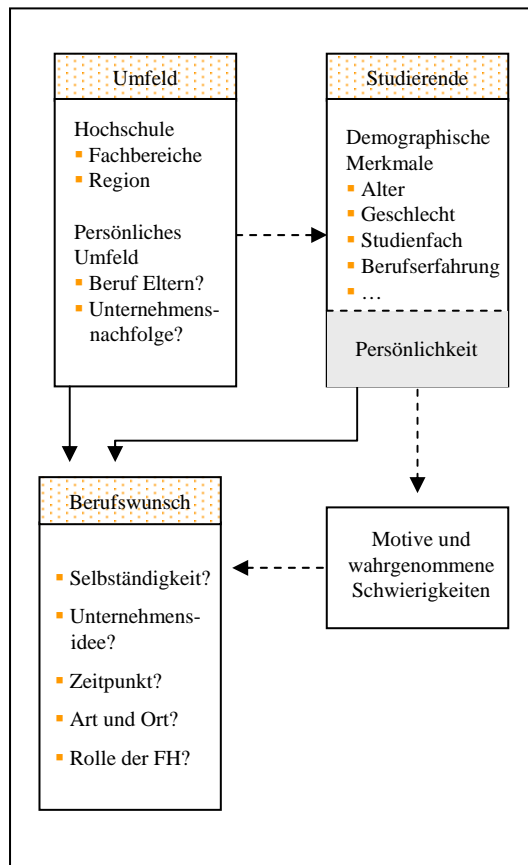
Umfeld

Hochschule
- Fachbereiche
- Region

Persönliches Umfeld
- Beruf Eltern?
- Unternehmensnachfolge?

Studierende

Demographische Merkmale
- Alter
- Geschlecht
- Studienfach
- Berufserfahrung
- …

Persönlichkeit

Berufswunsch

- Selbständigkeit?
- Unternehmensidee?
- Zeitpunkt?
- Art und Ort?
- Rolle der FH?

Motive und wahrgenommene Schwierigkeiten